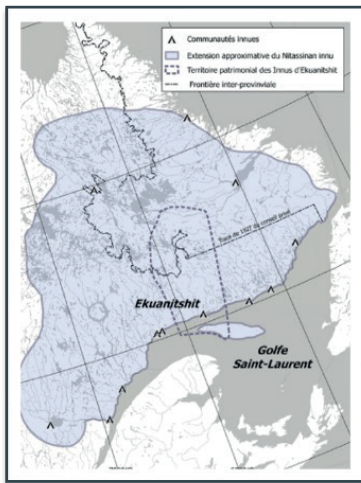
Communautés Innues
Extension approximative du Nitassinan innu
Territoire patrimonial des Innus d'Ekuanitshit
Frontière inter-provinciale

Tracé de 1927 du conseil privé

Ekuanitshit

Golfe Saint-Laurent